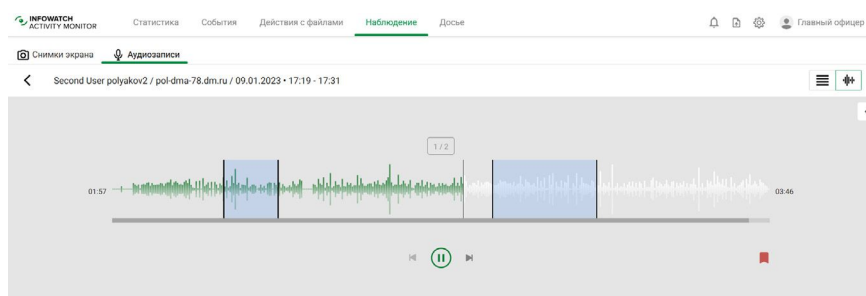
INFOWATCH ACTIVITY MONITOR

Статистика События Действия с файлами Наблюдение Досье

Главный офицер

Снимки экрана Аудиозаписи

Second User polyakov2 / pol-dma-78.dm.ru / 09.01.2023 • 17:19 - 17:31

1/2

01:57

03:46